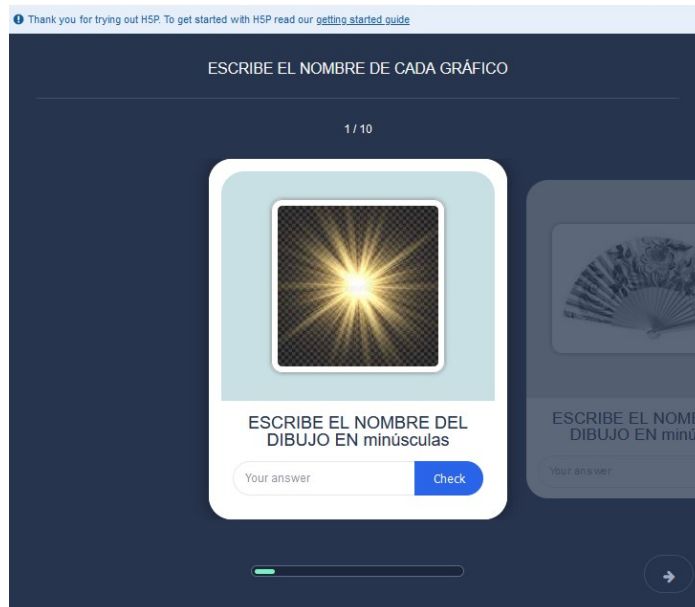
Thank you for trying out H5P. To get started with H5P read our getting started guide

ESCRIBE EL NOMBRE DE CADA GRÁFICO

1 / 10

ESCRIBE EL NOMBRE DEL DIBUJO EN minúsculas

Your answer

Check

ESCRIBE EL NOMB
DIBUJO EN minú

Your answer